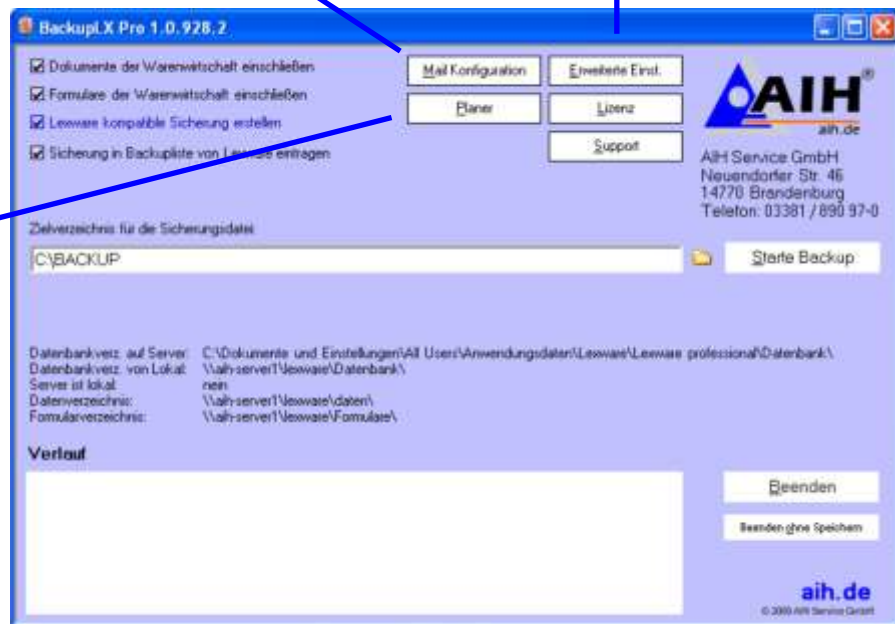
BackupLX Pro 1.0.928.2

☑ Dokumente der Warenwirtschaft einschließen
☑ Formulare der Warenwirtschaft einschließen
☑ Lexware kompatible Sicherung erstellen
☑ Sicherung in Backupliste von Lexware eintragen

Mail Konfiguration
Erweiterte Einst.
Planer
Lizenz
Support

AIH®
aih.de

AIH Service GmbH
Neuendorfer Str. 46
14770 Brandenburg
Telefon: 03381 / 890 97-0

Zielverzeichnis für die Sicherungsdatei

C:\BACKUP

Starte Backup

Datenbankverz. auf Server: C:\Dokumente und Einstellungen\All Users\Anwendungsdaten\Lexware\Lexware professional\Datenbank\
Datenbankverz. von Lokal: \\aih-server1\lexware\Datenbank\
Server ist lokal: nein
Datenverzeichnis: \\aih-server1\lexware\daten\
Formularverzeichnis: \\aih-server1\lexware\Formulare\

Verlauf

Beenden
Beenden ohne Speichern

aih.de
© 2009 AIH Service GmbH